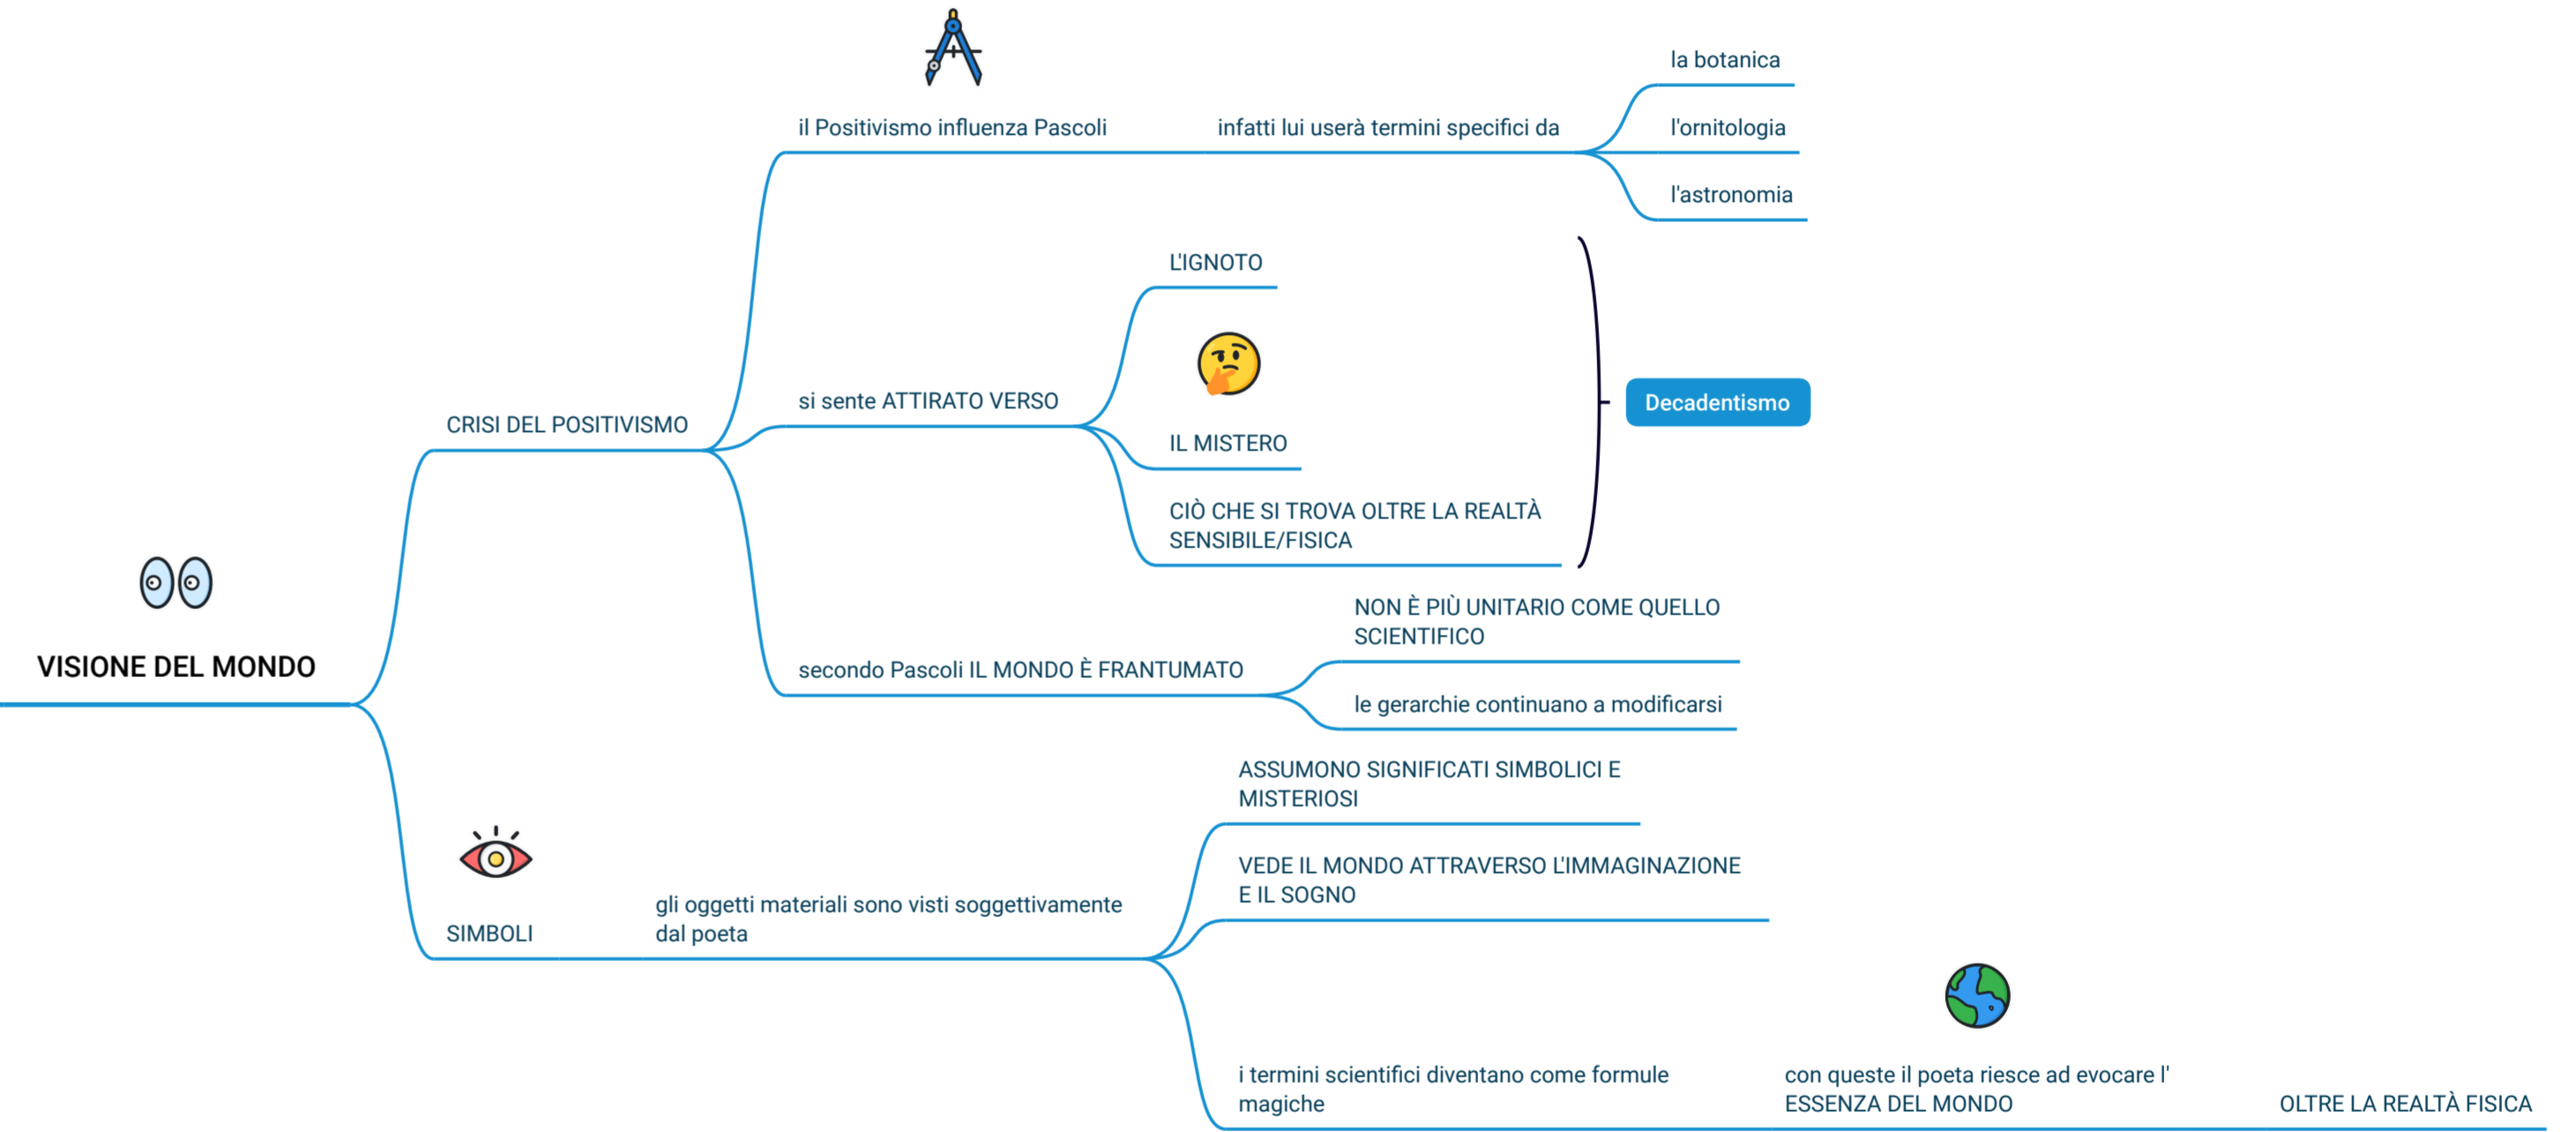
VISIONE DEL MONDO

CRISI DEL POSITIVISMO

il Positivismo influenza Pascoli

infatti lui userà termini specifici da

la botanica

l'ornitologia

l'astronomia

si sente ATTIRATO VERSO

L'IGNOTO

IL MISTERO

CIÒ CHE SI TROVA OLTRE LA REALTÀ SENSIBILE/FISICA

Decadentismo

secondo Pascoli IL MONDO È FRANTUMATO

NON È PIÙ UNITARIO COME QUELLO SCIENTIFICO

le gerarchie continuano a modificarsi

SIMBOLI

gli oggetti materiali sono visti soggettivamente dal poeta

ASSUMONO SIGNIFICATI SIMBOLICI E MISTERIOSI

VEDE IL MONDO ATTRAVERSO L'IMMAGINAZIONE E IL SOGNO

i termini scientifici diventano come formule magiche

con queste il poeta riesce ad evocare l' ESSENZA DEL MONDO

OLTRE LA REALTÀ FISICA